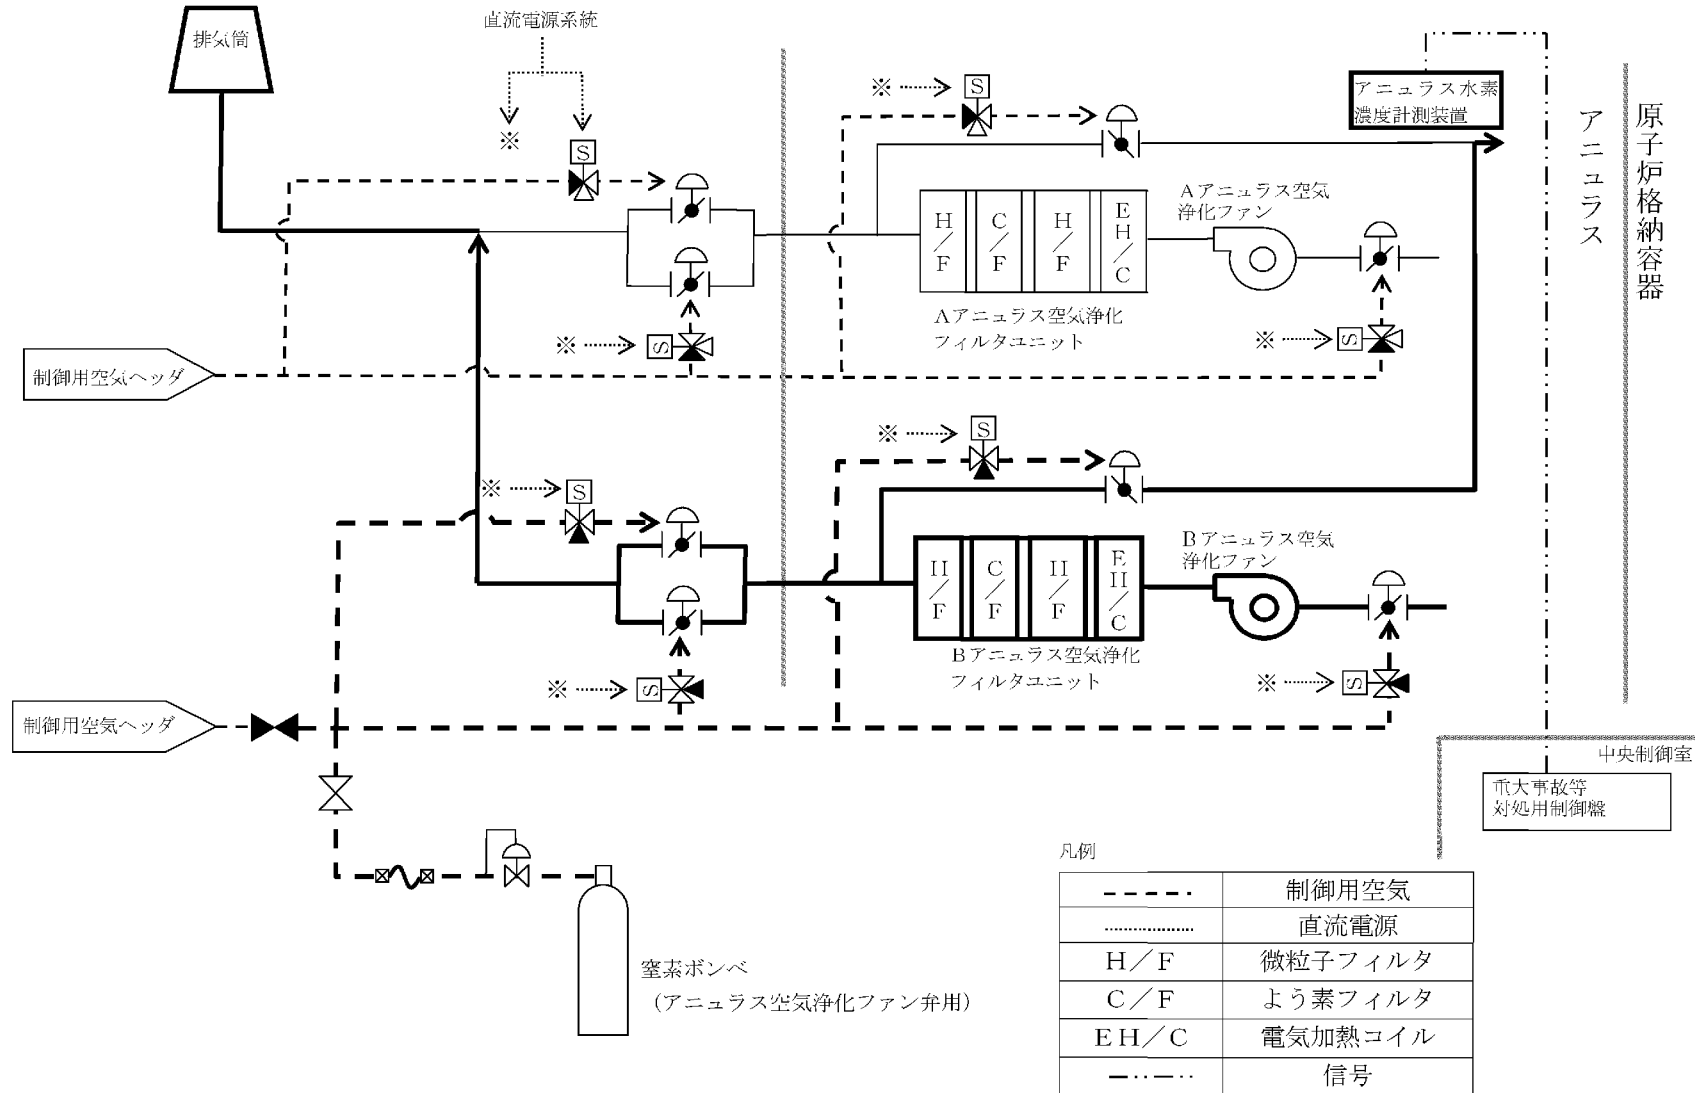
排気筒

直流電源系統

※

S

※

S

S

アニュラス水素濃度計測装置

アニュラス

原子炉格納容器

H/F

C/F

H/F

EH/C

Aアニュラス空気浄化ファン

Aアニュラス空気浄化フィルタユニット

※

S

※

S

制御用空気ヘッダ

※

S

※

S

H/F

C/F

H/F

EH/C

Bアニュラス空気浄化ファン

Bアニュラス空気浄化フィルタユニット

※

S

※

S

制御用空気ヘッダ

中央制御室

重大事故等対処用制御盤

窒素ボンベ
(アニュラス空気浄化ファン弁用)

凡例

| | |
|---|---|
| - - - - | 制御用空気 |
| ........ | 直流電源 |
| H/F | 微粒子フィルタ |
| C/F | よう素フィルタ |
| EH/C | 電気加熱コイル |
| —・—・・ | 信号 |